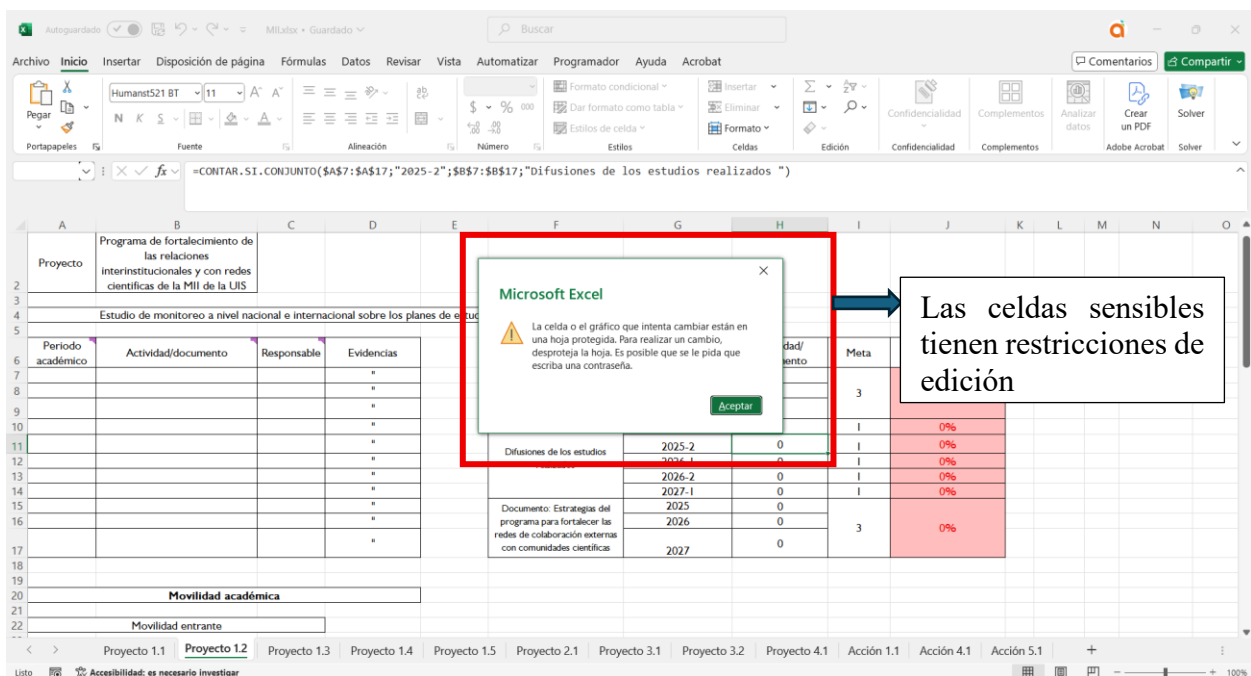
Autoguardado MII.xlsx • Guardado
Buscar

Archivo Inicio Insertar Disposición de página Fórmulas Datos Revisar Vista Automatizar Programador Ayuda Acrobat
Comentarios Compartir

Pegar
Portapapeles
Humanst521 BT 11
N K S
Fuente
Alineación
$ % 000
Número
Formato condicional
Dar formato como tabla
Estilos de celda
Estilos
Insertar
Eliminar
Formato
Celdas
Edición
Confidencialidad
Confidencialidad
Complementos
Complementos
Analizar datos
Crear un PDF
Adobe Acrobat
Solver
Solver

=CONTAR.SI.CONJUNTO($A$7:$A$17;"2025-2";$B$7:$B$17;"Difusiones de los estudios realizados ")

A B C D E F G H I J K L M N O

2 Proyecto | Programa de fortalecimiento de las relaciones interinstitucionales y con redes científicas de la MII de la UIS
3
4 Estudio de monitoreo a nivel nacional e internacional sobre los planes de estu
5
6 Periodo académico | Actividad/documento | Responsable | Evidencias | dad/ ento | Meta

Microsoft Excel
La celda o el gráfico que intenta cambiar están en una hoja protegida. Para realizar un cambio, desproteja la hoja. Es posible que se le pida que escriba una contraseña.
Aceptar

Las celdas sensibles tienen restricciones de edición

| | | | | | | | |
|---|---|---|---|---|---|---|---|
| 7 | | | | " | | | |
| 8 | | | | " | | | 3 |
| 9 | | | | " | | | |
| 10 | | | | " | | | 1 | 0% |
| 11 | | | | " | Difusiones de los estudios | 2025-2 | 0 | 1 | 0% |
| 12 | | | | " | | 2026-1 | 0 | 1 | 0% |
| 13 | | | | " | | 2026-2 | 0 | 1 | 0% |
| 14 | | | | " | | 2027-1 | 0 | 1 | 0% |
| 15 | | | | " | Documento: Estrategias del programa para fortalecer las redes de colaboración externas con comunidades científicas | 2025 | 0 | 3 | 0% |
| 16 | | | | " | | 2026 | 0 | | |
| 17 | | | | " | | 2027 | 0 | | |

18
19
20 Movilidad académica
21
22 Movilidad entrante

Proyecto 1.1 Proyecto 1.2 Proyecto 1.3 Proyecto 1.4 Proyecto 1.5 Proyecto 2.1 Proyecto 3.1 Proyecto 3.2 Proyecto 4.1 Acción 1.1 Acción 4.1 Acción 5.1 +
Listo Accesibilidad: es necesario investigar 100%